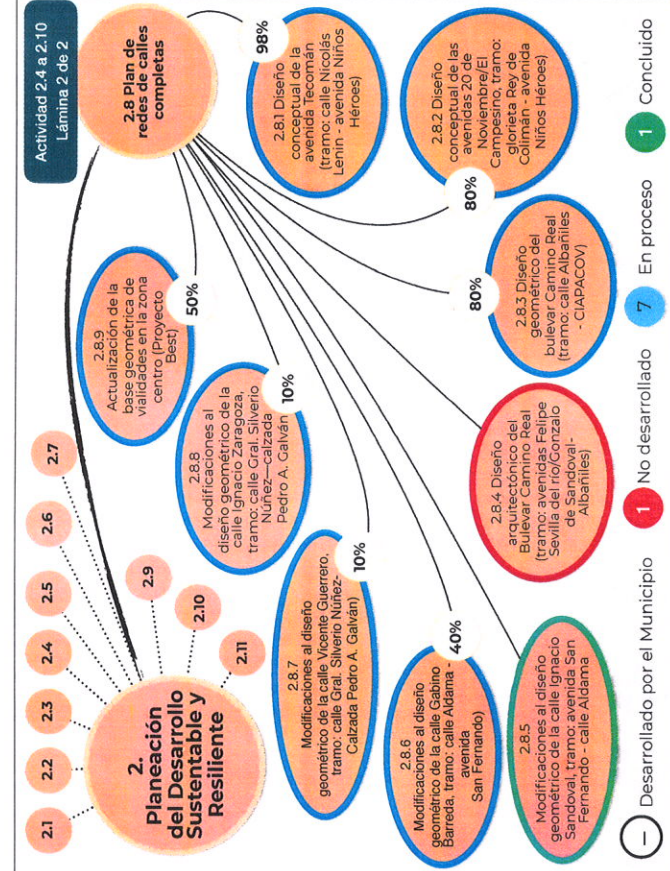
Actividad 2.4 a 2.10
Lámina 2 de 2

2. Planeación del Desarrollo Sustentable y Resiliente

2.1
2.2
2.3
2.4
2.5
2.6
2.7
2.9
2.10
2.11

2.8 Plan de redes de calles completas

98%
2.8.1 Diseño conceptual de la avenida Tecomán (tramo: calle Nicolás Lenin - avenida Niños Héroes)

2.8.2 Diseño conceptual de las avenidas 20 de Noviembre/El Campesino, tramo: glorieta Rey de Colimán - avenida Niños Héroes)
80%

80%
2.8.3 Diseño geométrico del bulevar Camino Real (tramo: calle Albañiles - CIAPACOV)

2.8.4 Diseño arquitectónico del Bulevar Camino Real (tramo: avenidas Felipe Sevilla del río/Gonzalo de Sandoval-Albañiles)

2.8.5 Modificaciones al diseño geométrico de la calle Ignacio Sandoval, tramo: avenida San Fernando - calle Aldama

2.8.6 Modificaciones al diseño geométrico de la calle Gabino Barreda, tramo: calle Aldama - avenida San Fernando)
40%

2.8.7 Modificaciones al diseño geométrico de la calle Vicente Guerrero, tramo: calle Gral. Silverio Núñez-Calzada Pedro A. Galván)
10%

2.8.8 Modificaciones al diseño geométrico de la calle Ignacio Zaragoza, tramo: calle Gral. Silverio Núñez—Calzada Pedro A. Galván
10%

2.8.9 Actualización de la base geométrica de vialidades en la zona centro (Proyecto Best)
50%

— Desarrollado por el Municipio
1 No desarrollado
7 En proceso
1 Concluido